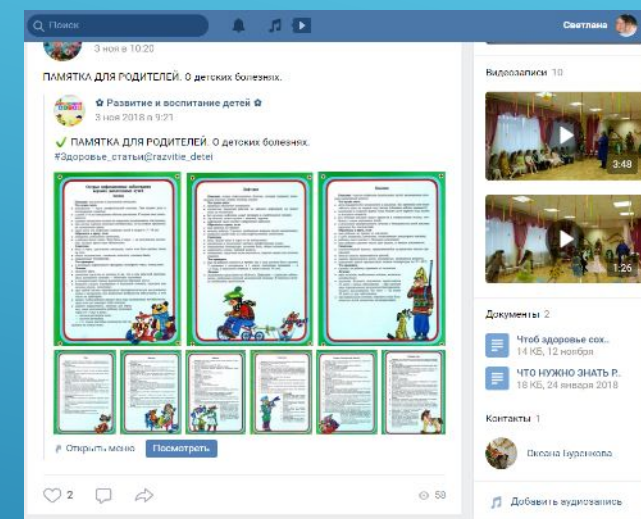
Поиск

Светлана

3 ноя в 10:20

ПАМЯТКА ДЛЯ РОДИТЕЛЕЙ. О детских болезнях.

✿ Развитие и воспитание детей ✿
3 ноя 2018 в 9:21

✔ ПАМЯТКА ДЛЯ РОДИТЕЛЕЙ. О детских болезнях.
#Здоровье_статьи@razvitie_detei

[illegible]

Открыть меню Посмотреть

2

50

Видеозаписи 10

3:48

1:26

Документы 2

Чтоб здоровье сох...
14 КБ, 12 ноября

ЧТО НУЖНО ЗНАТЬ Р...
18 КБ, 24 января 2018

Контакты 1

Оксана Бурянкова

Добавить аудиозапись